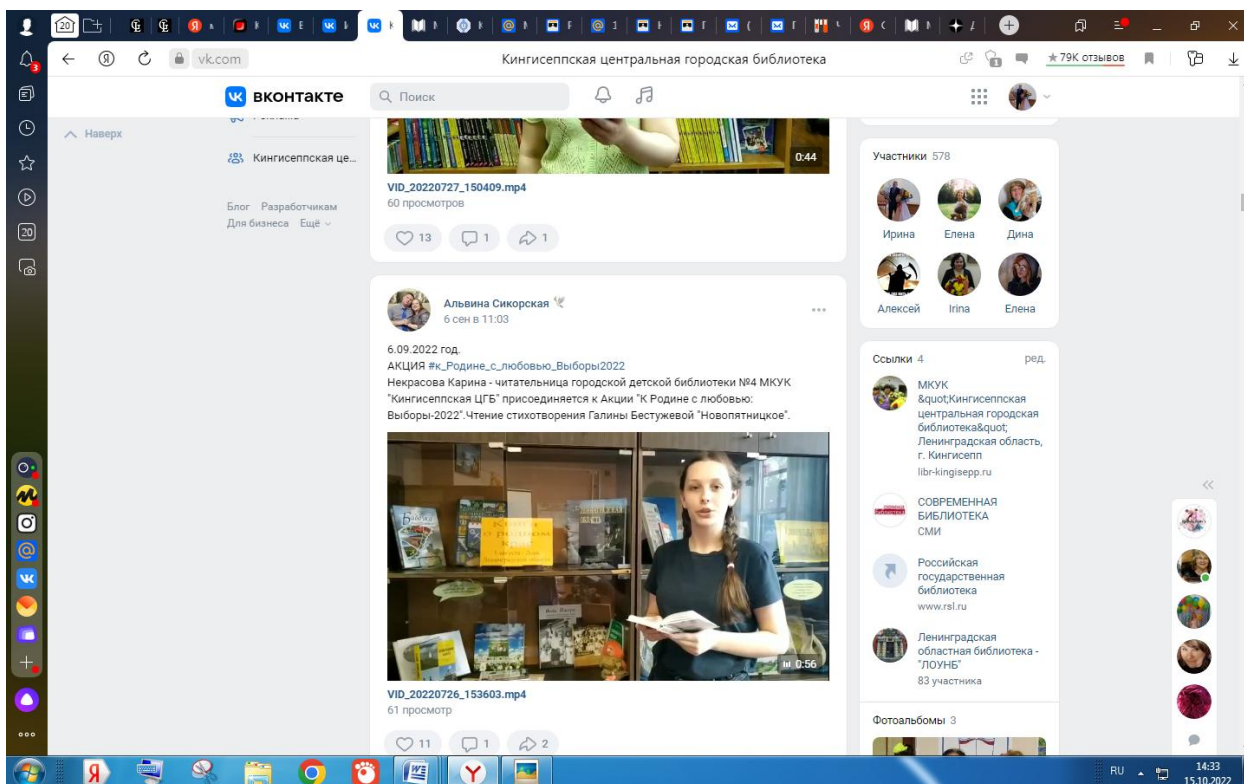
20

vk.com Кингисеппская центральная городская библиотека ★79K отзывов

ВКОНТАКТЕ Поиск

Наверх

Кингисеппская це...

Блог Разработчикам Для бизнеса Ещё

0:44

VID_20220727_150409.mp4
60 просмотров

13 1 1

Альвина Сикорская
6 сен в 11:03

6.09.2022 год.
АКЦИЯ #к_Родине_с_любовью_Выборы2022
Некрасова Карина - читательница городской детской библиотеки №4 МКУК "Кингисеппская ЦГБ" присоединяется к Акции "К Родине с любовью: Выборы-2022".Чтение стихотворения Галины Бестужевой "Новопятницкое".

0:56

VID_20220726_153603.mp4
61 просмотр

11 1 2

Участники 578

Ирина Елена Дина
Алексей Irina Елена

Ссылки 4 ред.

МКУК &quot;Кингисеппская центральная городская библиотека&quot; Ленинградская область, г. Кингисепп
libr-kingisepp.ru

СОВРЕМЕННАЯ БИБЛИОТЕКА
СМИ

Российская государственная библиотека
www.rsl.ru

Ленинградская областная библиотека - "ЛОУНБ"
83 участника

Фотоальбомы 3

RU 14:33 15.10.2022